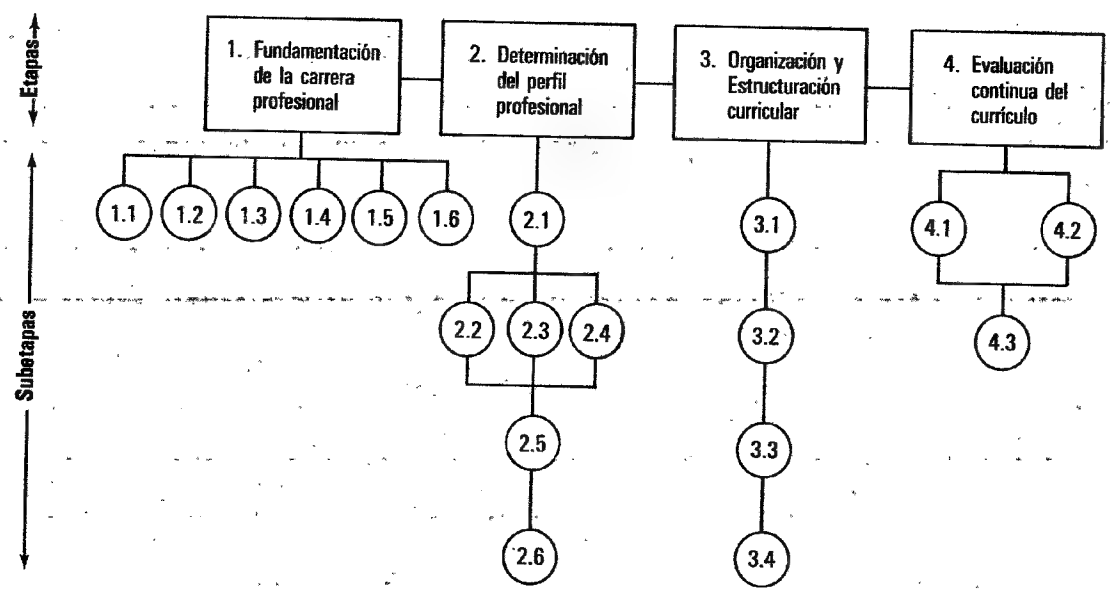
Etapas

1. Fundamentación de la carrera profesional

2. Determinación del perfil profesional

3. Organización y Estructuración curricular

4. Evaluación continua del currículo

Subetapas

1.1 1.2 1.3 1.4 1.5 1.6

2.1

2.2 2.3 2.4

2.5

2.6

3.1

3.2

3.3

3.4

4.1 4.2

4.3